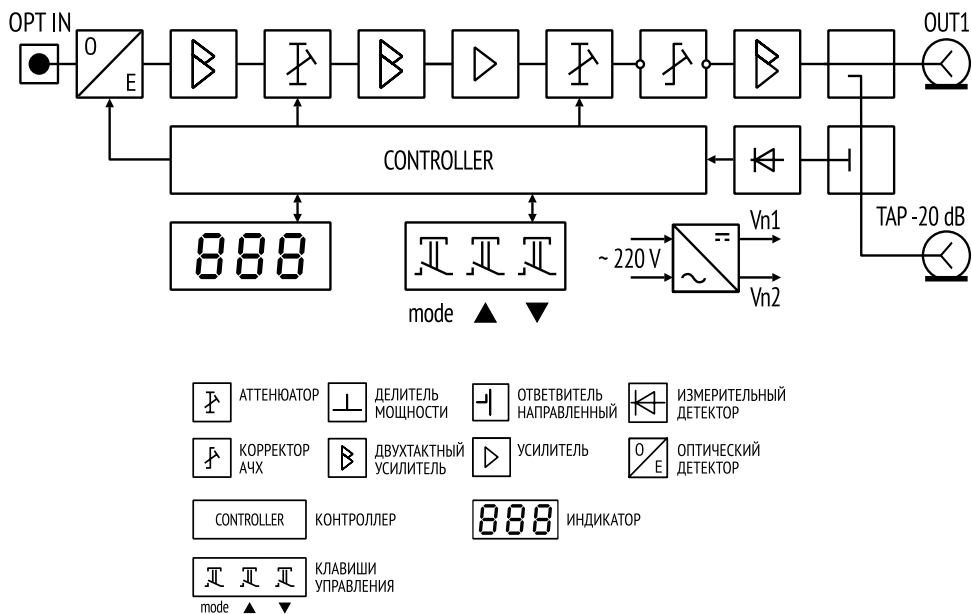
OPT IN

O

E

OUT1

CONTROLLER

TAP -20 dB

888

~ 220 V

Vn1

Vn2

mode ▲ ▼

АТТЕНЮАТОР

ДЕЛИТЕЛЬ МОЩНОСТИ

ОТВЕТВИТЕЛЬ НАПРАВЛЕННЫЙ

ИЗМЕРИТЕЛЬНЫЙ ДЕТЕКТОР

КОРРЕКТОР АЧХ

ДВУХТАКТНЫЙ УСИЛИТЕЛЬ

УСИЛИТЕЛЬ

O E

ОПТИЧЕСКИЙ ДЕТЕКТОР

CONTROLLER

КОНТРОЛЛЕР

888

ИНДИКАТОР

КЛАВИШИ УПРАВЛЕНИЯ

mode ▲ ▼